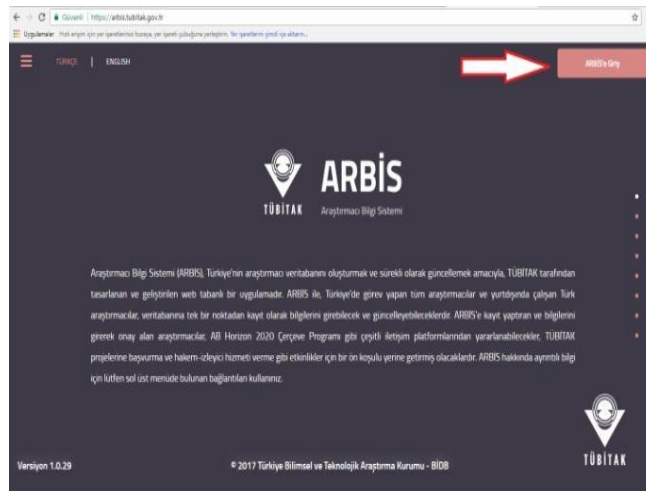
Güvenli | https://arbis.tubitak.gov.tr

Uygulamalar Hızlı erişim için yer işaretlerinizi buraya, yer işareti çubuğuna yerleştirin. Yer işaretlerini şimdi içe aktarın...

TÜRKÇE | ENGLISH

ARBİS'e Giriş

ARBİS

TÜBİTAK

Araştırmacı Bilgi Sistemi

Araştırmacı Bilgi Sistemi (ARBİS), Türkiye'nin araştırmacı veritabanını oluşturmak ve sürekli olarak güncellemek amacıyla, TÜBİTAK tarafından tasarlanan ve geliştirilen web tabanlı bir uygulamadır. ARBİS ile, Türkiye'de görev yapan tüm araştırmacılar ve yurtdışında çalışan Türk araştırmacılar, veritabanına tek bir noktadan kayıt olarak bilgilerini girebilecek ve güncelleyebileceklerdir. ARBİS'e kayıt yaptıran ve bilgilerini girerek onay alan araştırmacılar, AB Horizon 2020 Çerçeve Programı gibi çeşitli iletişim platformlarından yararlanabilecekler, TÜBİTAK projelerine başvurma ve hakem-izleyici hizmeti verme gibi etkinlikler için bir ön koşulu yerine getirmiş olacaklardır. ARBİS hakkında ayrıntılı bilgi için lütfen sol üst menüde bulunan bağlantıları kullanınız.

TÜBİTAK

Versiyon 1.0.29

© 2017 Türkiye Bilimsel ve Teknolojik Araştırma Kurumu - BİDB